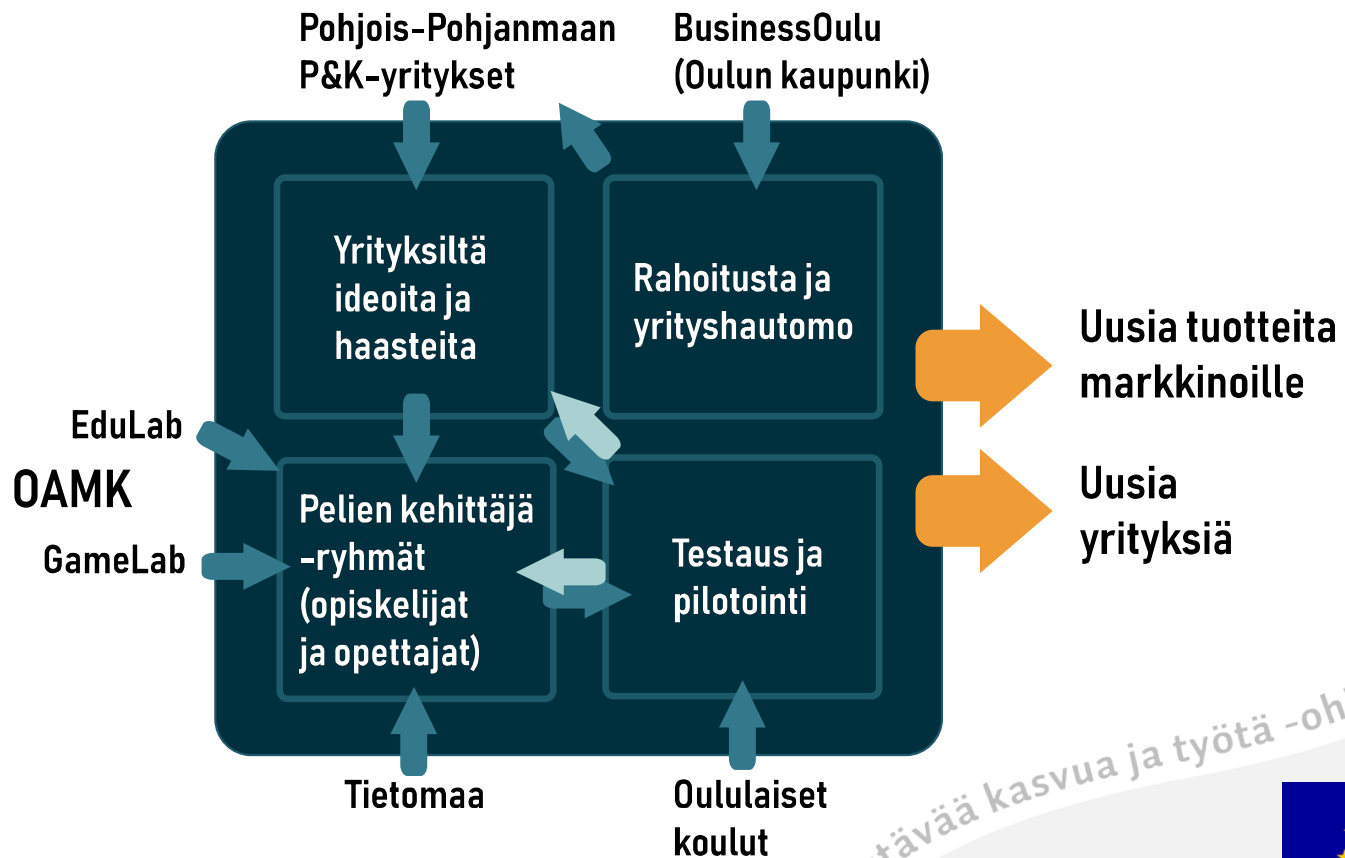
Pohjois-Pohjanmaan P&K-yritykset

BusinessOulu (Oulun kaupunki)

Yrityksiltä ideoita ja haasteita

Rahoitusta ja yrityshautomo

Uusia tuotteita markkinoille

EduLab

OAMK

GameLab

Pelien kehittäjä -ryhmät (opiskelijat ja opettajat)

Testaus ja pilotointi

Uusia yrityksiä

Tietomaa

Oululaiset koulut

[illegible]tävää kasvua ja työtä -oh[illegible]